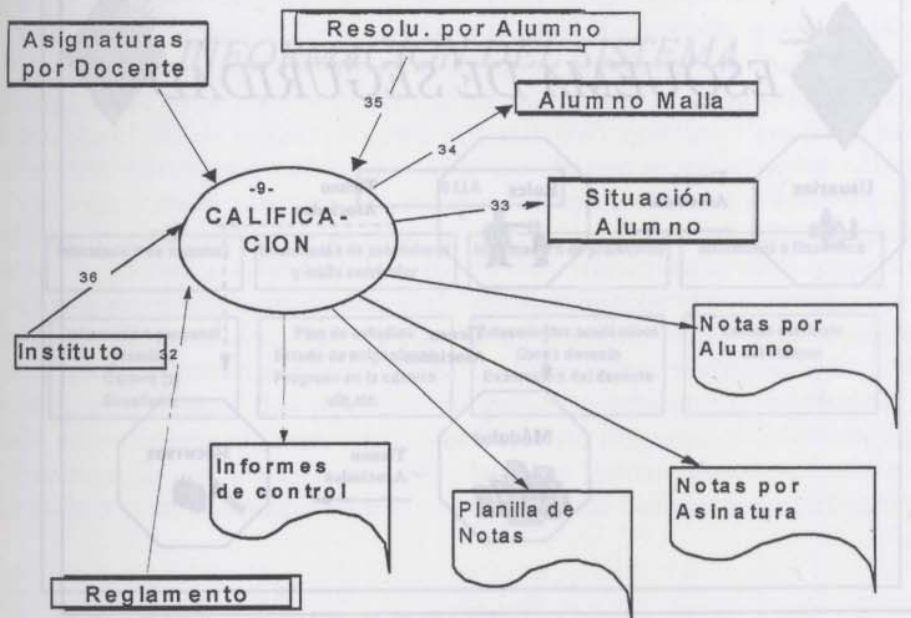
Asignaturas por Docente

Resolu. por Alumno

35

Alumno Malla

34

-9-
CALIFICA-
CION

33

Situación Alumno

36

Notas por Alumno

Instituto

32

Informes de control

Planilla de Notas

Notas por Asinatura

Reglamento